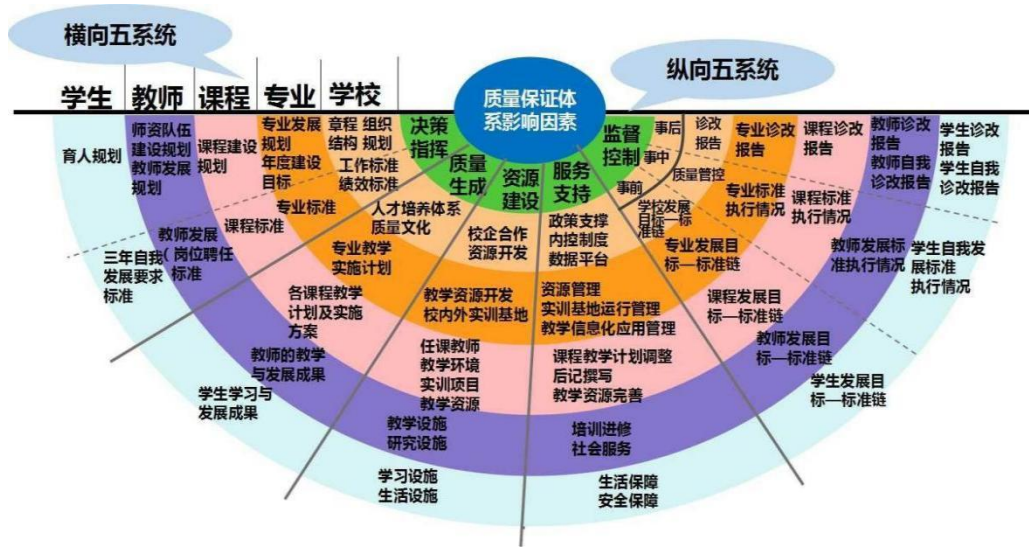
横向五系统

学生 教师 课程 专业 学校

质量保证体系影响因素

纵向五系统

决策指挥

质量生成

资源建设

服务支持

监督控制

事后 事中 事前

育人规划

师资队伍建设规划 教师发展规划

课程建设规划

专业发展规划 年度建设目标

章程结构 组织规划 工作标准 绩效标准

专业标准

人才培养体系 质量文化

课程标准

教师发展（岗位聘任标准

三年自我发展要求标准

专业教学实施计划

校企合作资源开发

政策支撑 内控制度 数据平台

质量管控

学校发展目标—标准链

诊改报告

专业诊改报告

课程诊改报告

教师诊改报告 教师自我诊改报告

学生诊改报告 学生自我诊改报告

专业标准执行情况

课程标准执行情况

教师发展标准执行情况

学生自我发展标准执行情况

专业发展目标—标准链

课程发展目标—标准链

教师发展目标—标准链

学生发展目标—标准链

各课程教学计划及实施方案

教学资源开发 校内外实训基地

资源管理 实训基地运行管理 教学信息化应用管理

教师的教学与发展成果

任课教师 教学环境 实训项目 教学资源

课程教学计划调整 后记撰写 教学资源完善

学生学习与发展成果

教学设施 研究设施

培训进修 社会服务

学习设施 生活设施

生活保障 安全保障